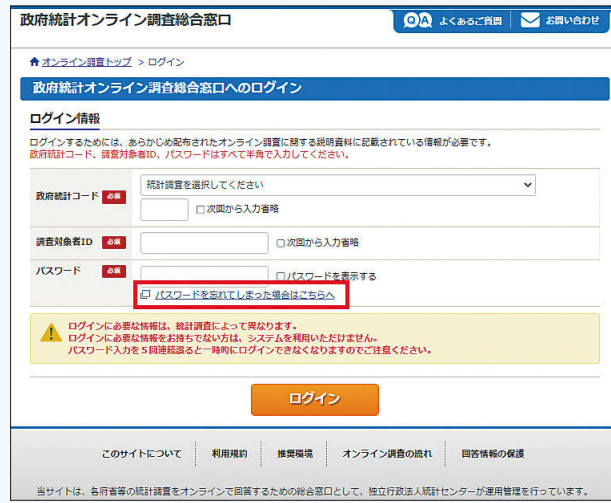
政府統計オンライン調査総合窓口

QA よくあるご質問

お問い合わせ

オンライン調査トップ > ログイン

政府統計オンライン調査総合窓口へのログイン

ログイン情報

ログインするためには、あらかじめ配布されたオンライン調査に関する説明資料に記載されている情報が必要です。
政府統計コード、調査対象者ID、パスワードはすべて半角で入力してください。

政府統計コード 必須

統計調査を選択してください

□次回から入力省略

調査対象者ID 必須

□次回から入力省略

パスワード 必須

□パスワードを表示する

パスワードを忘れてしまった場合はこちらへ

ログインに必要な情報は、統計調査によって異なります。
ログインに必要な情報をお持ちでない方は、システムを利用いただけません。
パスワード入力を５回連続誤ると一時的にログインできなくなりますのでご注意ください。

ログイン

このサイトについて | 利用規約 | 推奨環境 | オンライン調査の流れ | 回答情報の保護

当サイトは、各府省等の統計調査をオンラインで回答するための総合窓口として、独立行政法人統計センターが運用管理を行っています。